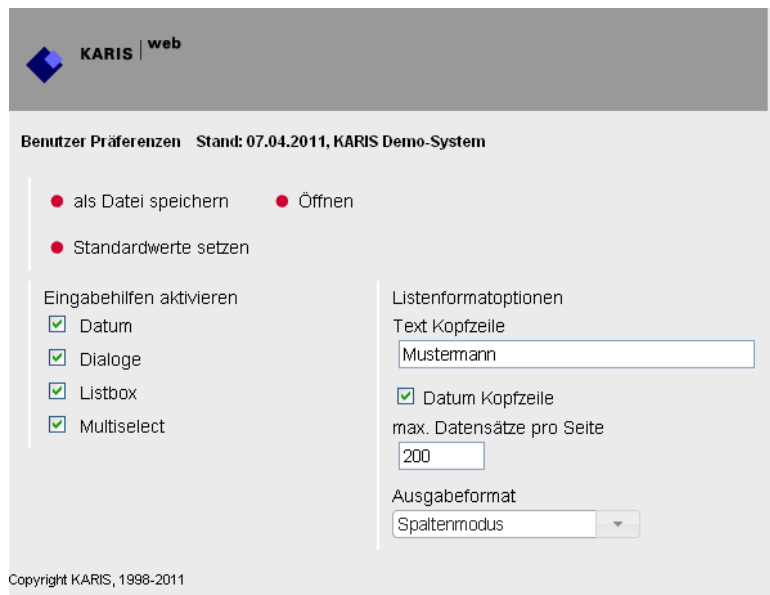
KARIS | web

Benutzer Präferenzen Stand: 07.04.2011, KARIS Demo-System

als Datei speichern
Öffnen
Standardwerte setzen

Eingabehilfen aktivieren
Datum
Dialoge
Listbox
Multiselect

Listenformatoptionen
Text Kopfzeile
Mustermann
Datum Kopfzeile
max. Datensätze pro Seite
200
Ausgabeformat
Spaltenmodus

Copyright KARIS, 1998-2011